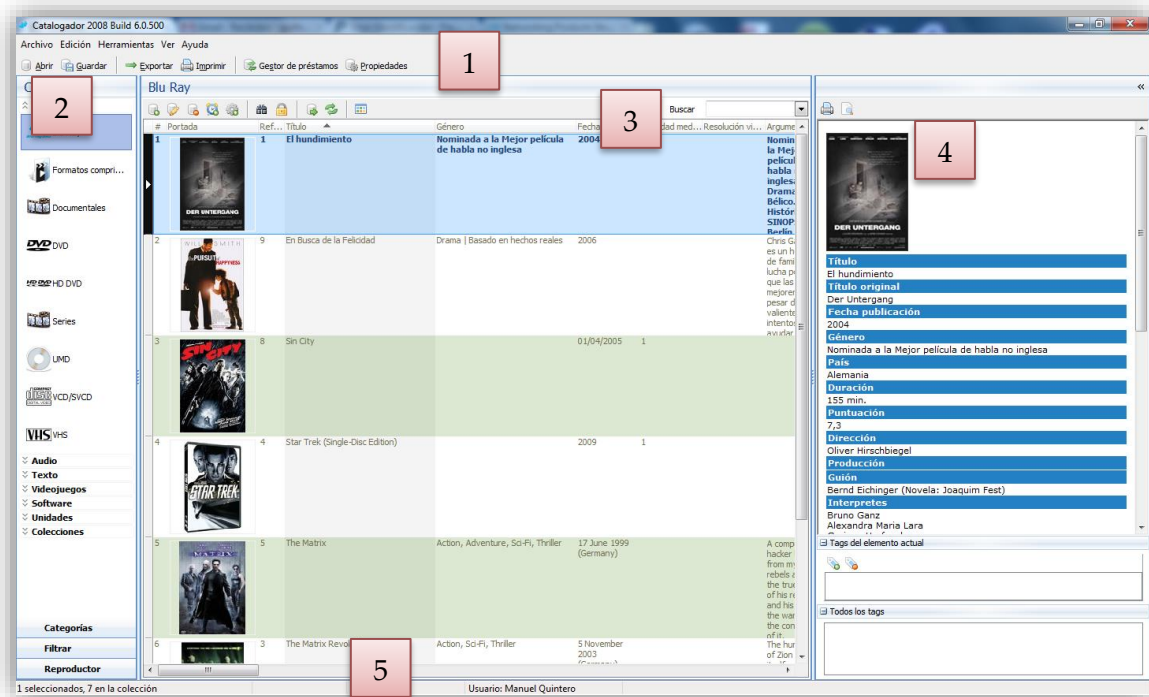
Catalogador 2008 Build 6.0.500

Archivo Edición Herramientas Ver Ayuda

Abrir Guardar Exportar Imprimir Gestor de préstamos Propiedades

1

2

3

4

5

Blu Ray

Buscar

| # | Portada | Ref... | Título | Género | Fecha | ...dad med... | Resolución vi... | Argume... |
|---|---|---|---|---|---|---|---|---|
| 1 | DER UNTERGANG | 1 | El hundimiento | Nominada a la Mejor película de habla no inglesa | 2004 | | | Nomin... la Mej... pelícu... habla... inglesa... Drama... Bélico... Histór... SINOP... Berlin... |
| 2 | THE PURSUIT OF HAPPYNESS | 9 | En Busca de la Felicidad | Drama \| Basado en hechos reales | 2006 | | | Chris G... es un h... de fami... lucha p... que las... mejorer... pesar d... valiente... intentos... ayudar... |
| 3 | SIN CITY | 8 | Sin City | | 01/04/2005 | 1 | | |
| 4 | STAR TREK | 4 | Star Trek (Single-Disc Edition) | | 2009 | 1 | | |
| 5 | MATRIX | 5 | The Matrix | Action, Adventure, Sci-Fi, Thriller | 17 June 1999 (Germany) | | | A comp... hacker... from my... rebels a... the true... of his re... and his... the war... the con... of it. |
| 6 | | 3 | The Matrix Revol... | Action, Sci-Fi, Thriller | 5 November 2003 (Germany) | | | The hu... of Zion... |

Formatos compri...
Documentales
DVD
HD DVD
Series
UMD
VCD/SVCD
VHS
Audio
Texto
Videojuegos
Software
Unidades
Colecciones
Categorías
Filtrar
Reproductor

DER UNTERGANG
Título
El hundimiento
Título original
Der Untergang
Fecha publicación
2004
Género
Nominada a la Mejor película de habla no inglesa
País
Alemania
Duración
155 min.
Puntuación
7,3
Dirección
Oliver Hirschbiegel
Producción
Guión
Bernd Eichinger (Novela: Joaquim Fest)
Interpretes
Bruno Ganz
Alexandra Maria Lara

Tags del elemento actual

Todos los tags

1 seleccionados, 7 en la colección
Usuario: Manuel Quintero